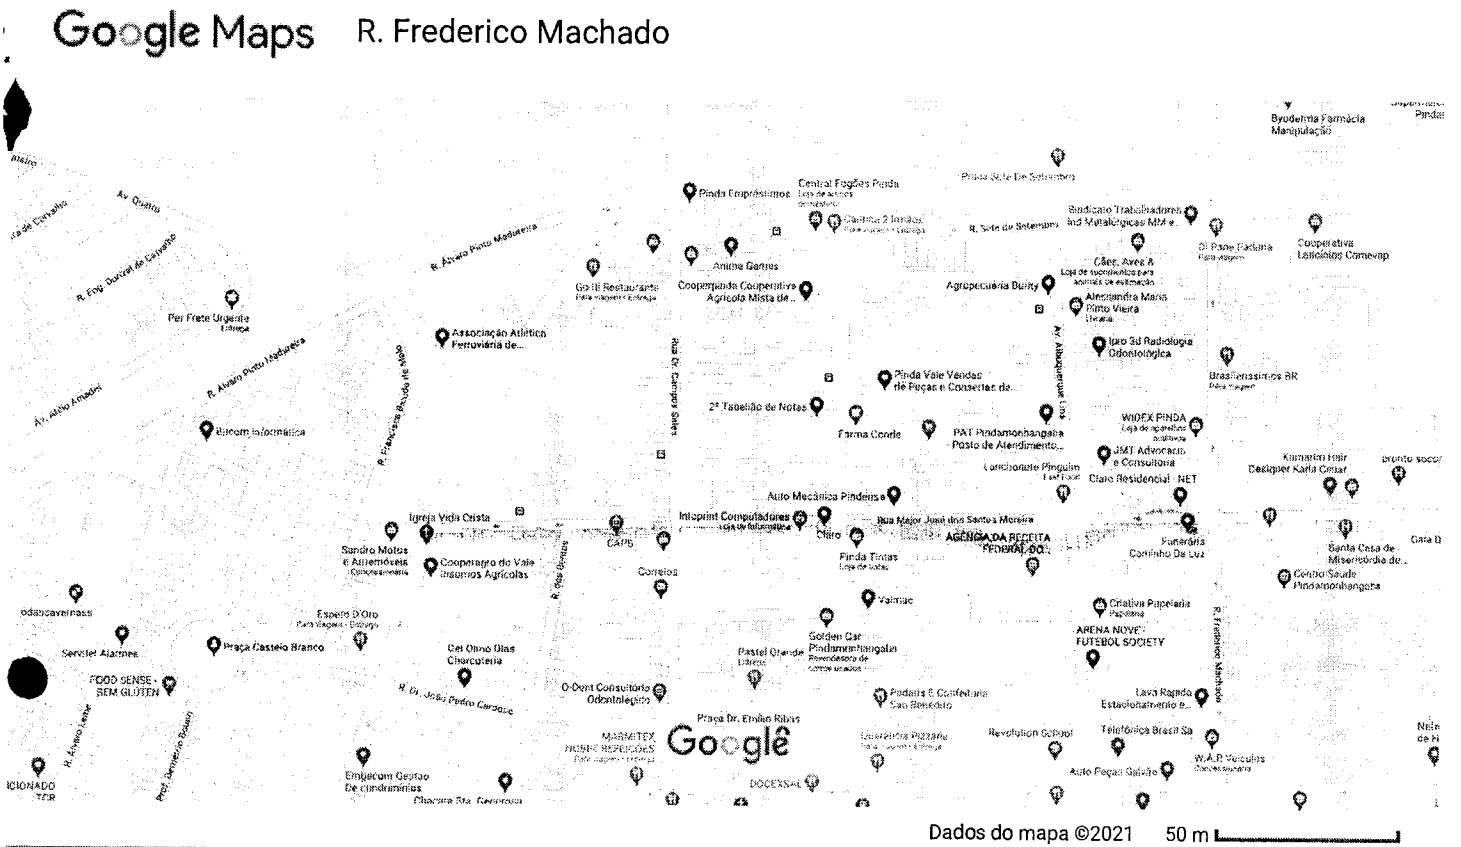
Google Maps R. Frederico Machado

Byoderma Farmácia Manipulação
Pindai
Praça Sete De Setembro
Central Fogões Pinda
Pinda Empréstimos
Sindicato Trabalhadores Ind Metalúrgicas MM e...
Cantina 2 Irmãos
R. Sete de Setembro
Di Pane Padaria
Cooperativa Laticínios Comevap
R. Álvaro Pinto Madureira
Anime Games
Go!!! Restaurante
Cooperpinda Cooperativa Agrícola Mista de...
Cães, Aves &
Agropecuária Buiity
Alessandra Maria Pinto Vieira
Per Frete Urgente
Associação Atlética Ferroviária de...
Ipro 3d Radiologia Odontológica
Av. Albuquerque Lins
Brasilienssimos BR
R. Eng. Dorval de Carvalho
Av. Quatro
R. Álvaro Pinto Madureira
Av. Átilio Amadei
R. Francisco Boucas de Melo
Rua Dr. Campos Sales
Pinda Vale Vendas de Peças e Consertos de...
2º Tabelião de Notas
Farma Conde
PAT Pindamonhangaba Posto de Atendimento...
WIDEX PINDA
JMT Advocacia e Consultoria
Lanchonete Pinguim
Claro Residencial - NET
Kamarim Hair Designer Karla Cesar
Pronto socor
Eticom Informática
Auto Mecânica Pindense
Igreja Vida Cristã
Intoprint Computadores
Claro
Rua Major José dos Santos Moreira
AGÊNCIA DA RECEITA FEDERAL DO...
Funerária Caminho Da Luz
Santa Casa de Misericórdia de...
Casa D
Sandro Motos e Automóveis
Cooperagro do Vale Insumos Agrícolas
CAPS
Correios
Pinda Tintas
R. dos Operários
Centro Saúde Pindamonhangaba
Expeto D'Oro
Valmac
Criativa Papelaria
odascavernas
Servtel Alarmes
Praça Castelo Branco
Cel Otino Dias Charcutaria
Golden Car Pindamonhangaba
Pastel Grande
ARENA NOVE FUTEBOL SOCIETY
R. Frederico Machado
FOOD SENSE - SEM GLÚTEN
R. Dr. João Pedro Cardoso
O-Dent Consultório Odontológico
Padaria E Confeitaria São Benedito
Lava Rápido Estacionamento e...
R. Álvaro Leme
Prof. Benedito Rosano
Praça Dr. Emílio Ribas
MARMITEX NOBRE REFEIÇÕES
Google
Cantinho Pizzaria
Revolution School
Telefônica Brasil Sa
W.A.R Veículos
Nele de Fi
ICIONADO
Empecom Gestão De condomínios
Chácara Sta. Genoveva
DOCEXSAL
Auto Peças Galvão
Dados do mapa ©2021 50 m